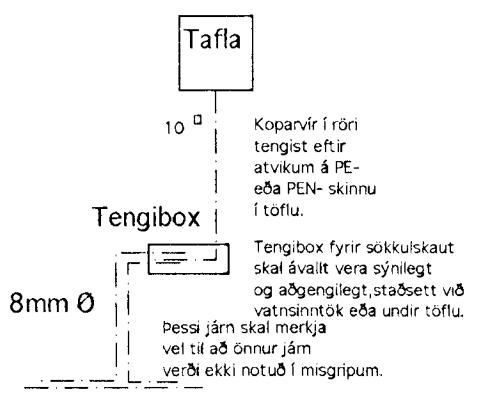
Tafla

10 $\square$

Koparvír í röri tengist eftir atvikum á PE- eða PEN- skinnu í töflu.

Tengibox

Tengibox fyrir sökkulskaut skal ávallt vera sýnilegt og aðgengilegt,staðsett við vatnsinntök eða undir töflu.

8mm Ø

Þessi járn skal merkja vel til að önnur jám verði ekki notuð í misgripum.